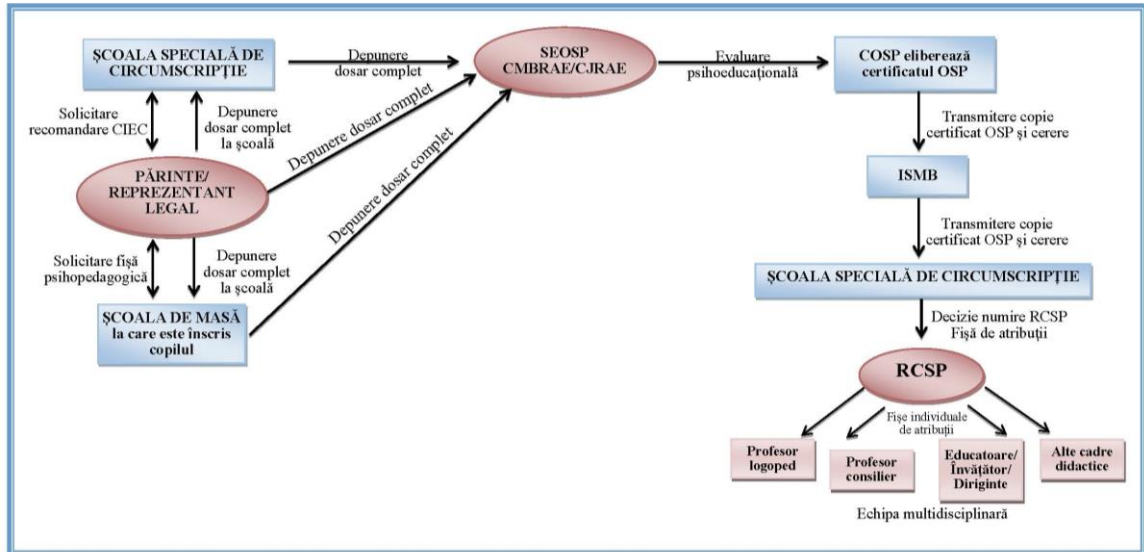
ŞCOALA SPECIALĂ DE CIRCUMSCRIPŢIE

Depunere dosar complet

SEOSP CMBRAE/CJRAE

Evaluare psihoeducaţională

COSP eliberează certificatul OSP

Solicitare recomandare CIEC

Depunere dosar complet la şcoală

Depunere dosar complet

Transmitere copie certificat OSP şi cerere

PĂRINTE/ REPREZENTANT LEGAL

Depunere dosar complet

ISMB

Transmitere copie certificat OSP şi cerere

Solicitare fişă psihopedagogică

Depunere dosar complet la şcoală

ŞCOALA SPECIALĂ DE CIRCUMSCRIPŢIE

ŞCOALA DE MASĂ la care este înscris copilul

Decizie numire RCSP Fişă de atribuţii

RCSP

Fişe individuale de atribuţii

Profesor logoped

Profesor consilier

Educatoare/ Învăţător/ Diriginte

Alte cadre didactice

Echipa multidisciplinară